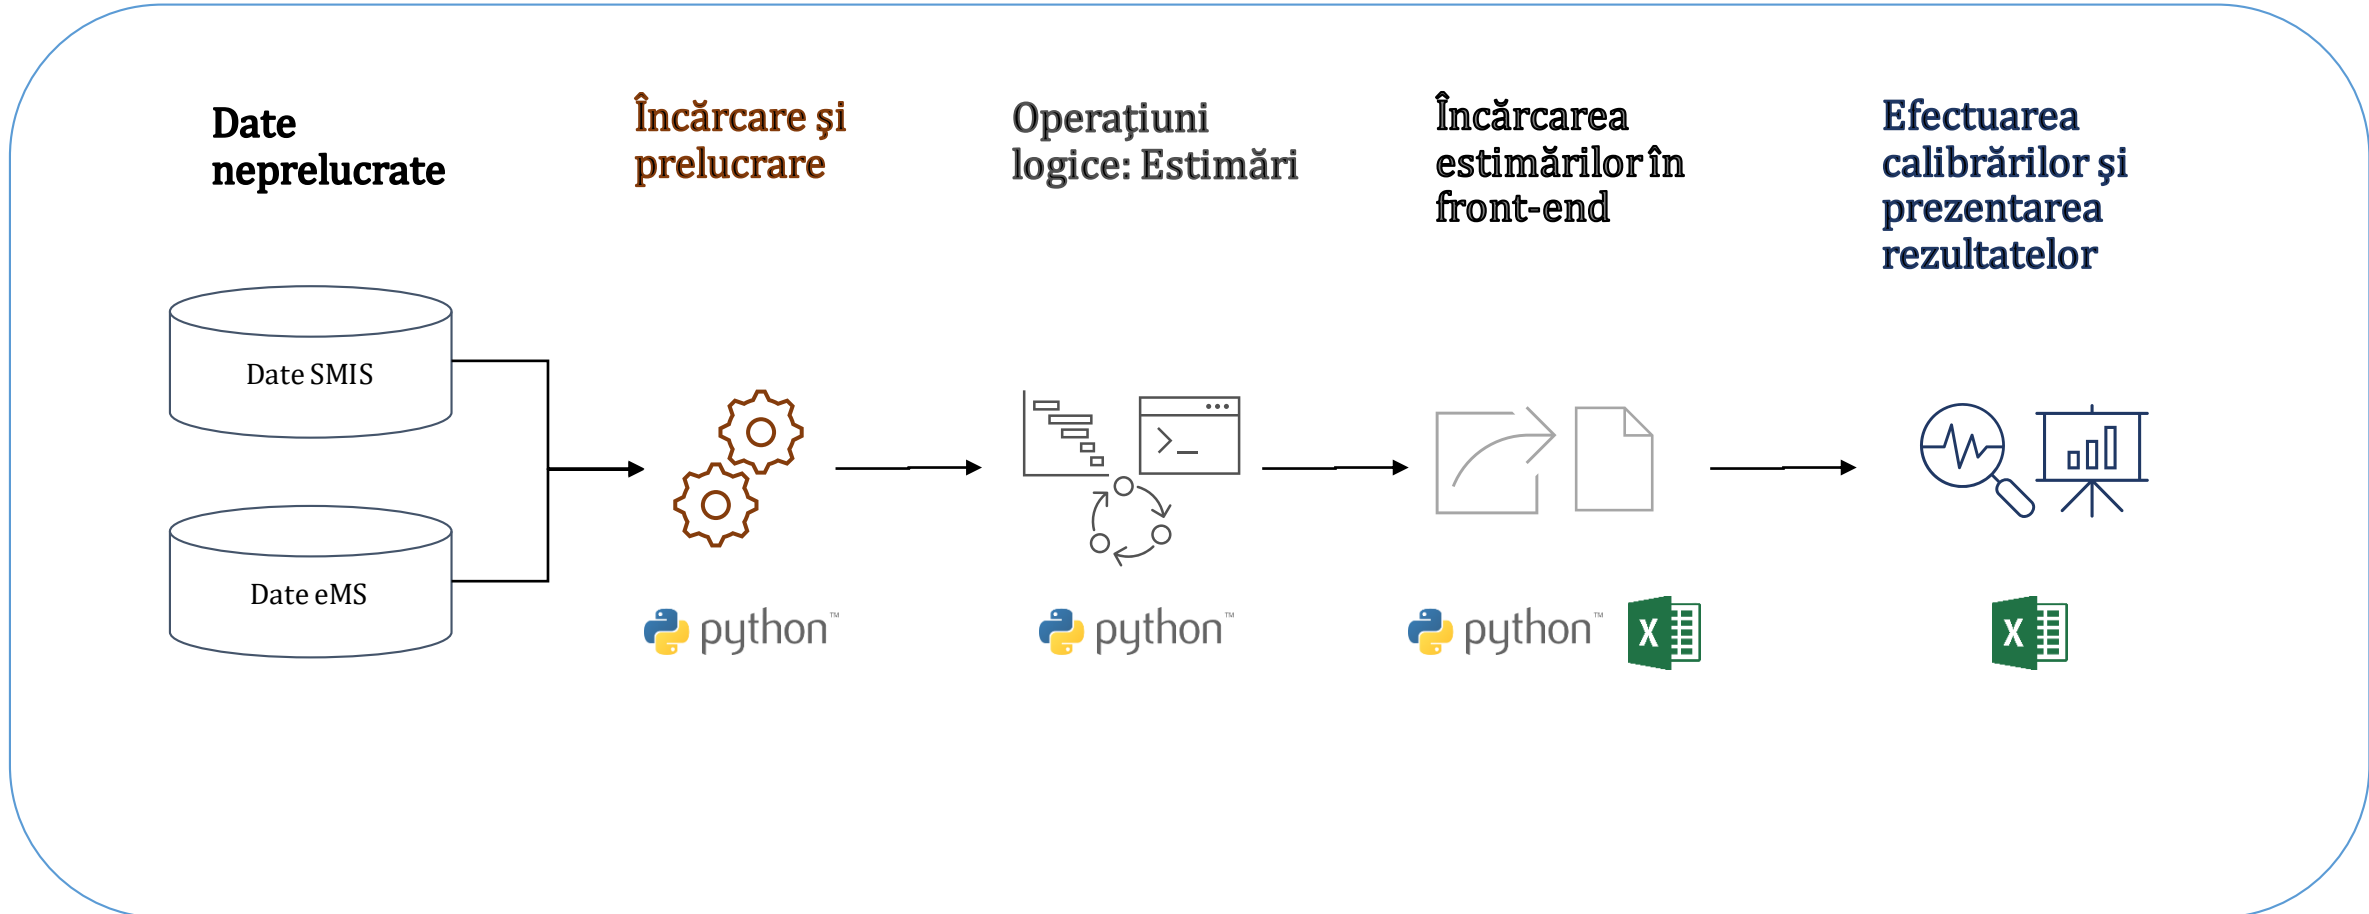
Date neprelucrate

Încărcare şi prelucrare

Operaţiuni logice: Estimări

Încărcarea estimărilor în front-end

Efectuarea calibrărilor şi prezentarea rezultatelor

Date SMIS

Date eMS

python™

python™

python™

X

X